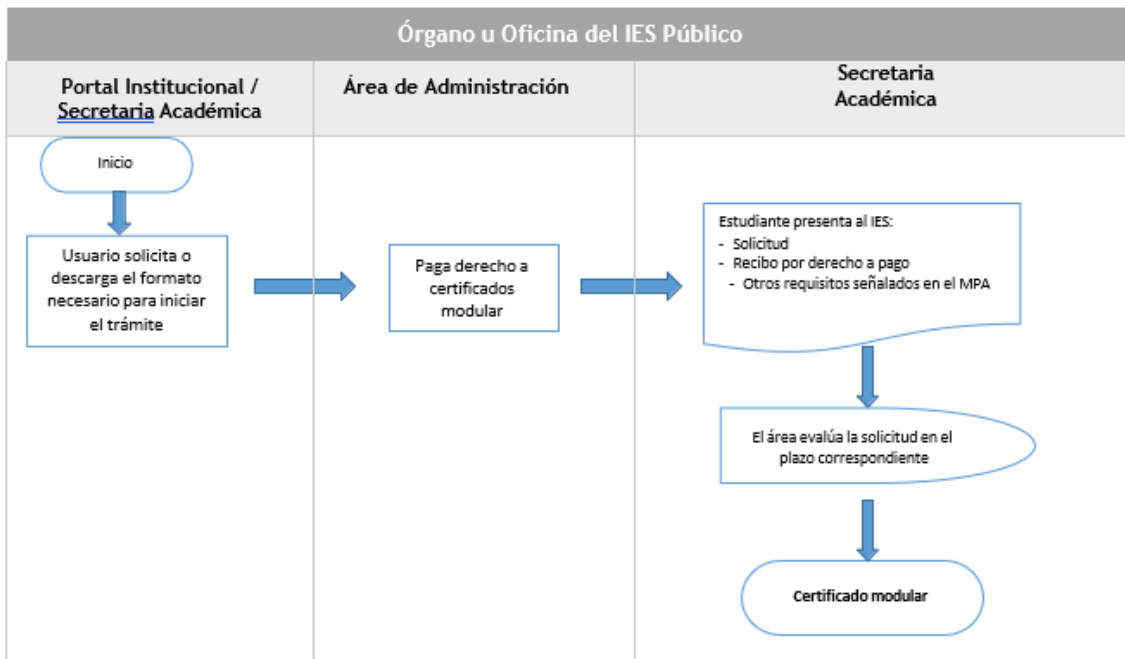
Órgano u Oficina del IES Público

| Portal Institucional / Secretaria Académica | Área de Administración | Secretaria Académica |
|---|---|---|

Inicio

Usuario solicita o descarga el formato necesario para iniciar el trámite

Paga derecho a certificados modular

Estudiante presenta al IES:
- Solicitud
- Recibo por derecho a pago
- Otros requisitos señalados en el MPA

El área evalúa la solicitud en el plazo correspondiente

Certificado modular